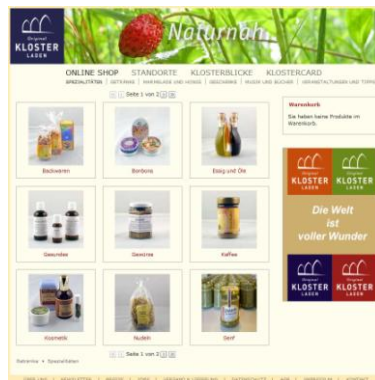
KLOSTER LADEN

Naturnah

ONLINE SHOP   STANDORTE   KLOSTERBLICKE   KLOSTERCARD

SPEZIALITÄTEN | GETRÄNKE | MARMELADE UND HONIG | GESCHENKE | MUSIK UND BÜCHER | VERANSTALTUNGEN UND TIPPS

Seite 1 von 2

Warenkorb

Sie haben keine Produkte im Warenkorb.

Backwaren

Bonbons

Essig und Öle

Gesundes

Gewürze

Kaffee

Kosmetik

Nudeln

Senf

KLOSTER LADEN   KLOSTER LADEN

Die Welt ist voller Wunder

KLOSTER LADEN   KLOSTER LADEN

Startseite » Spezialitäten

Seite 1 von 2

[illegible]